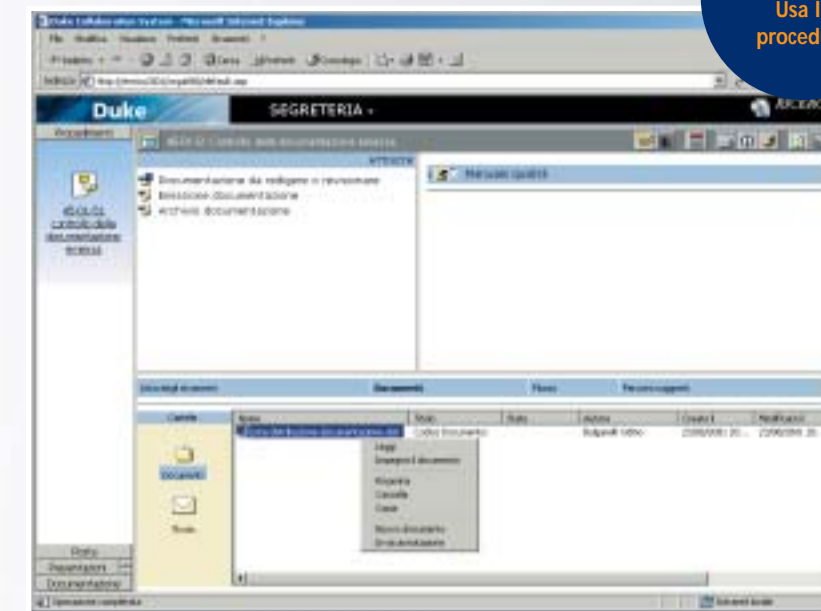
Usa l
proced

Duke Collaboration System - Microsoft Internet Explorer

Duke

SEGRETERIA -

Documentazione da redigere o revisionare
Emissione documentazione
Archivio documentazione

Manuale qualità

Documenti

Documenti

Nome

Stato

Autore

Creato il

Modificato il

Codice Documento

Bulgarelli Cellio

23/08/2005

Leggi

Scrivi

Documenti

Flusso

Flusso

Personalizzazione

Documentazione